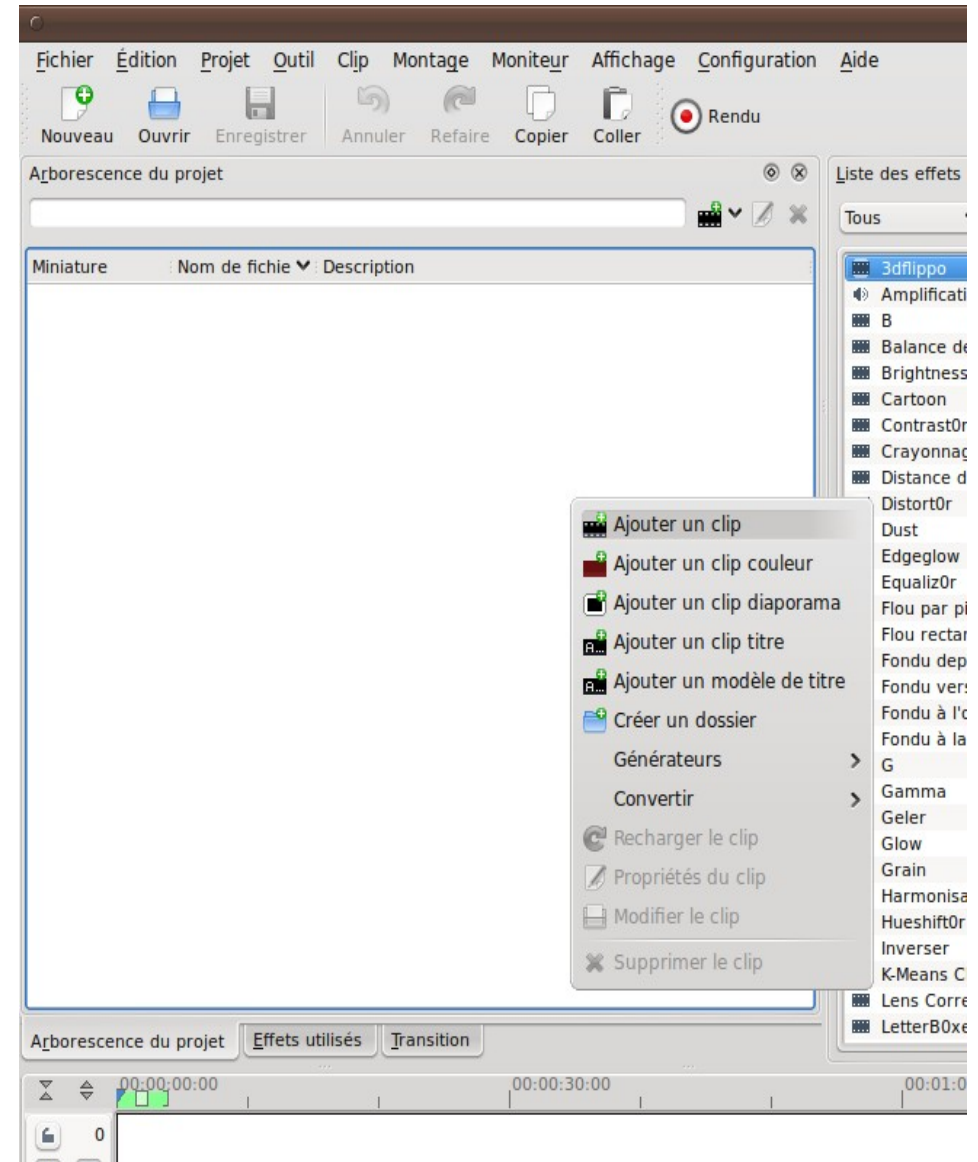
Fichier Édition Projet Outil Clip Montage Moniteur Affichage Configuration Aide

Nouveau Ouvrir Enregistrer Annuler Refaire Copier Coller Rendu

Arborescence du projet

Miniature Nom de fichie Description

Ajouter un clip
Ajouter un clip couleur
Ajouter un clip diaporama
Ajouter un clip titre
Ajouter un modèle de titre
Créer un dossier
Générateurs
Convertir
Recharger le clip
Propriétés du clip
Modifier le clip
Supprimer le clip

Liste des effets
Tous
3dflippo
Amplificati
B
Balance de
Brightness
Cartoon
Contrast0r
Crayonnag
Distance d
Distort0r
Dust
Edgeglow
Equaliz0r
Flou par pi
Flou rectar
Fondu dep
Fondu vers
Fondu à l'c
Fondu à la
G
Gamma
Geler
Glow
Grain
Harmonisa
Hueshift0r
Inverser
K-Means C
Lens Corre
LetterB0xe

Arborescence du projet Effets utilisés Transition

00:00:00:00 00:00:30:00 00:01:0
0